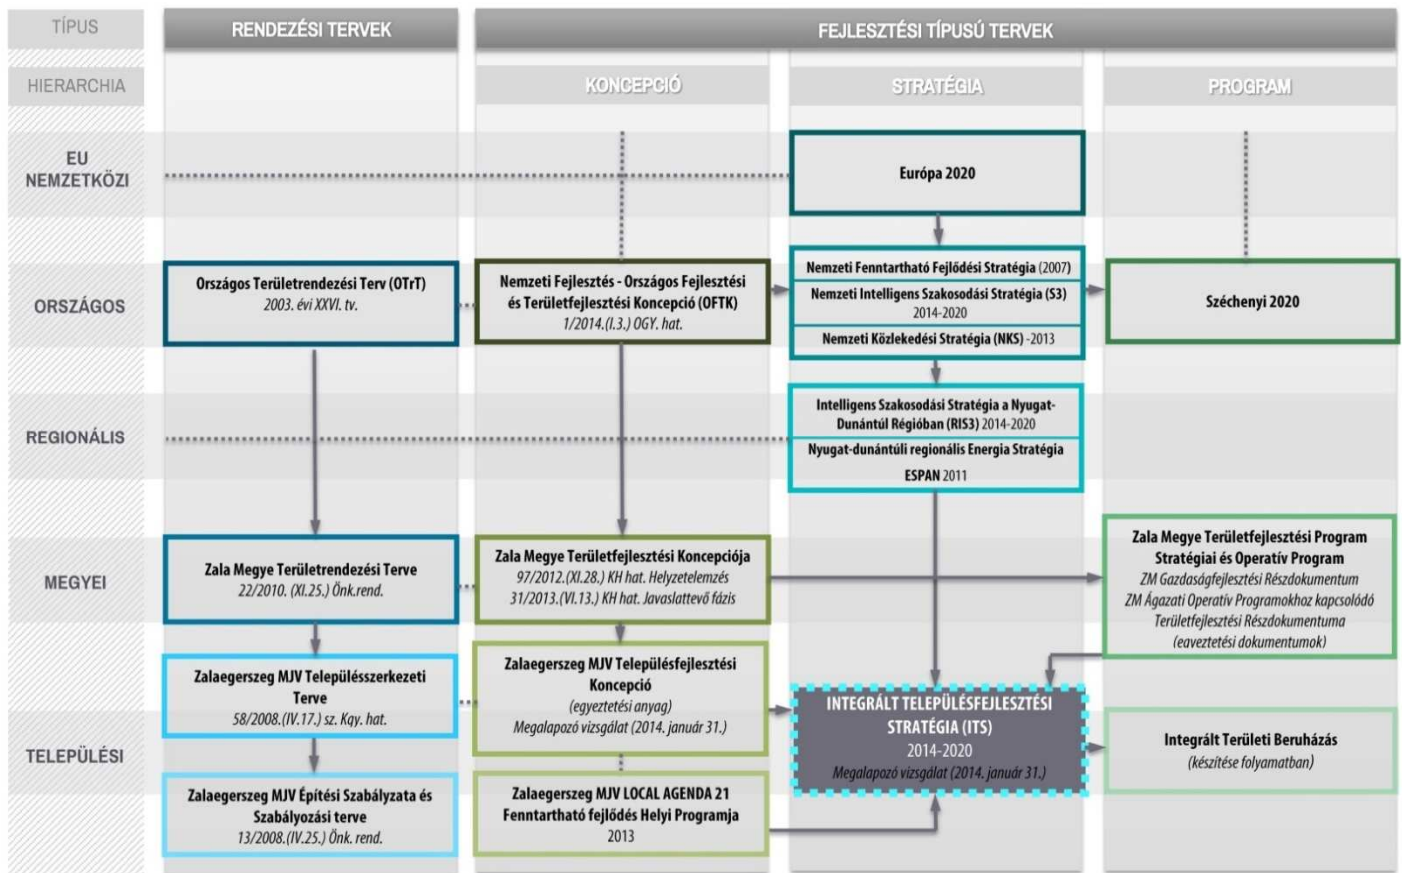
TÍPUS

RENDEZÉSI TERVEK

FEJLESZTÉSI TÍPUSÚ TERVEK

HIERARCHIA

KONCEPCIÓ

STRATÉGIA

PROGRAM

EU NEMZETKÖZI

Európa 2020

ORSZÁGOS

Országos Területrendezési Terv (OTrT)
2003. évi XXVI. tv.

Nemzeti Fejlesztés - Országos Fejlesztési és Területfejlesztési Koncepció (OFTK)
1/2014.(I.3.) OGY. hat.

Nemzeti Fenntartható Fejlődési Stratégia (2007)

Nemzeti Intelligens Szakosodási Stratégia (S3)
2014-2020

Nemzeti Közlekedési Stratégia (NKS) -2013

Széchenyi 2020

REGIONÁLIS

Intelligens Szakosodási Stratégia a Nyugat-Dunántúl Régióban (RIS3) 2014-2020

Nyugat-dunántúli regionális Energia Stratégia
ESPAN 2011

MEGYEI

Zala Megye Területrendezési Terve
22/2010. (XI.25.) Önk.rend.

Zala Megye Területfejlesztési Koncepciója
97/2012.(XI.28.) KH hat. Helyzetelemzés
31/2013.(VI.13.) KH hat. Javaslattevő fázis

Zala Megye Területfejlesztési Program
Stratégiai és Operatív Program
ZM Gazdaságfejlesztési Részdokumentum
ZM Ágazati Operatív Programokhoz kapcsolódó Területfejlesztési Részdokumentuma
(egyeztetési dokumentumok)

TELEPÜLÉSI

Zalaegerszeg MJV Településszerkezeti Terve
58/2008.(IV.17.) sz. Kgy. hat.

Zalaegerszeg MJV Településfejlesztési Koncepció
(egyeztetési anyag)
Megalapozó vizsgálat (2014. január 31.)

INTEGRÁLT TELEPÜLÉSFEJLESZTÉSI STRATÉGIA (ITS)
2014-2020
Megalapozó vizsgálat (2014. január 31.)

Integrált Területi Beruházás
(készítése folyamatban)

Zalaegerszeg MJV Építési Szabályzata és Szabályozási terve
13/2008.(IV.25.) Önk. rend.

Zalaegerszeg MJV LOCAL AGENDA 21
Fenntartható fejlődés Helyi Programja
2013